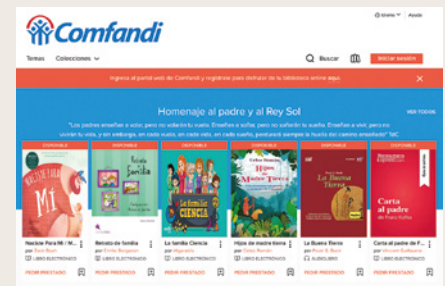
Comfandi

Idioma | Ayuda

Temas Colecciones

Buscar

Iniciar sesión

Ingresa al portal web de Comfandi y regístrate para disfrutar de tu biblioteca online aquí.

Homenaje al padre y al Rey Sol

VER TODOS

"Los padres enseñan a volar, pero no volarán tu vuelo. Enseñan a soñar, pero no soñarán tu sueño. Enseñan a vivir, pero no vivirán tu vida, y sin embargo, en cada vuelo, en cada sueño, en cada vida, perdurará siempre la huella del camino enseñado" TdC

DISPONIBLE | DISPONIBLE | DISPONIBLE | DISPONIBLE | DISPONIBLE | DISPONIBLE

Naciste Para Mí / N... | Retrato de familia | La familia Ciencia | Hijos de madre tierra | La Buena Tierra | Carta al padre

por Ruiz Ruiz | por Emilio Gonzalez | por Higuchi | por Celso Román | por Pearl S. Buck | por Vincent Guillaume

LIBRO ELECTRÓNICO | LIBRO ELECTRÓNICO | LIBRO ELECTRÓNICO | LIBRO ELECTRÓNICO | AUDIOLIBRO | LIBRO ELECTRÓNICO

PEDIR PRESTADO | PEDIR PRESTADO | PEDIR PRESTADO | PEDIR PRESTADO | PEDIR PRESTADO | PEDIR PRESTADO